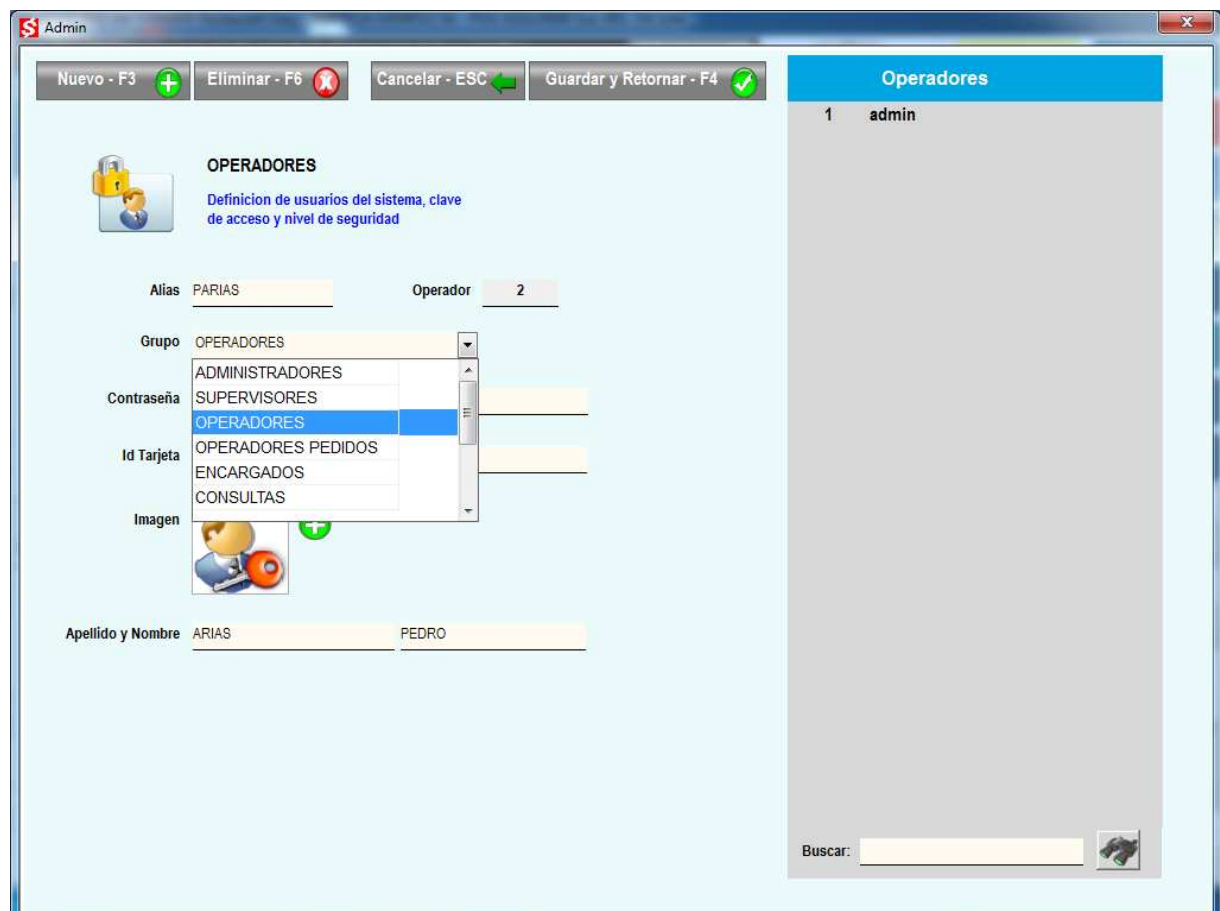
Admin

Nuevo - F3

Eliminar - F6

Cancelar - ESC

Guardar y Retornar - F4

OPERADORES

Definicion de usuarios del sistema, clave de acceso y nivel de seguridad

Alias PARIAS

Operador 2

Grupo OPERADORES

ADMINISTRADORES
SUPERVISORES
OPERADORES
OPERADORES PEDIDOS
ENCARGADOS
CONSULTAS

Contraseña

Id Tarjeta

Imagen

Apellido y Nombre ARIAS PEDRO

Operadores

1 admin

Buscar: